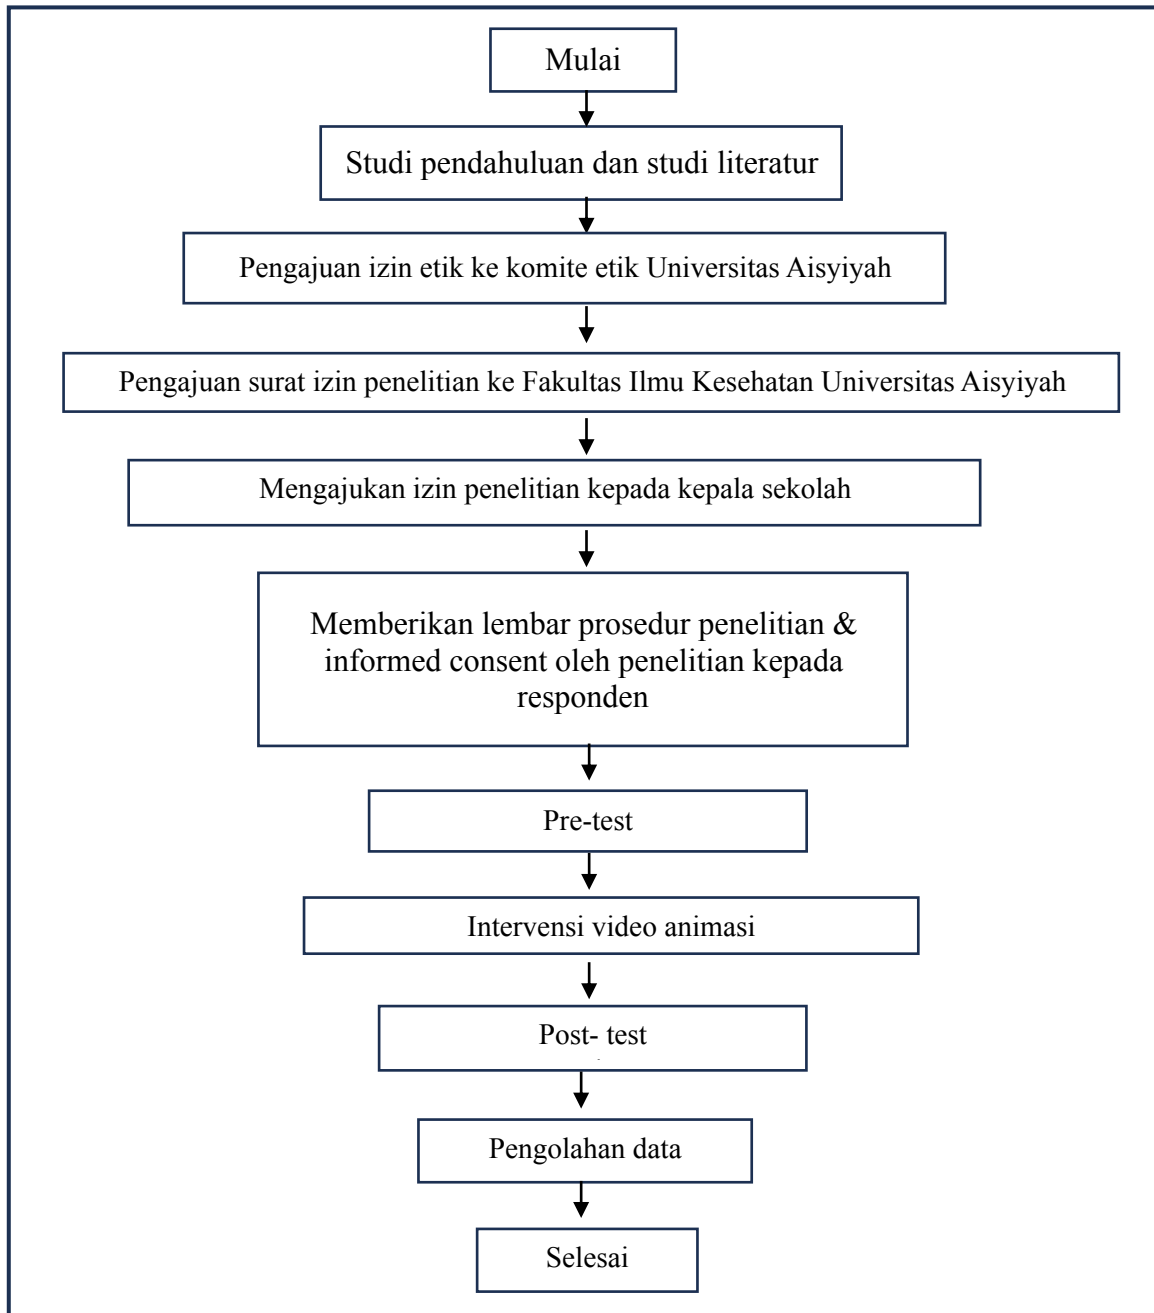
Mulai

Studi pendahuluan dan studi literatur

Pengajuan izin etik ke komite etik Universitas Aisyiyah

Pengajuan surat izin penelitian ke Fakultas Ilmu Kesehatan Universitas Aisyiyah

Mengajukan izin penelitian kepada kepala sekolah

Memberikan lembar prosedur penelitian & informed consent oleh penelitian kepada responden

Pre-test

Intervensi video animasi

Post- test

Pengolahan data

Selesai